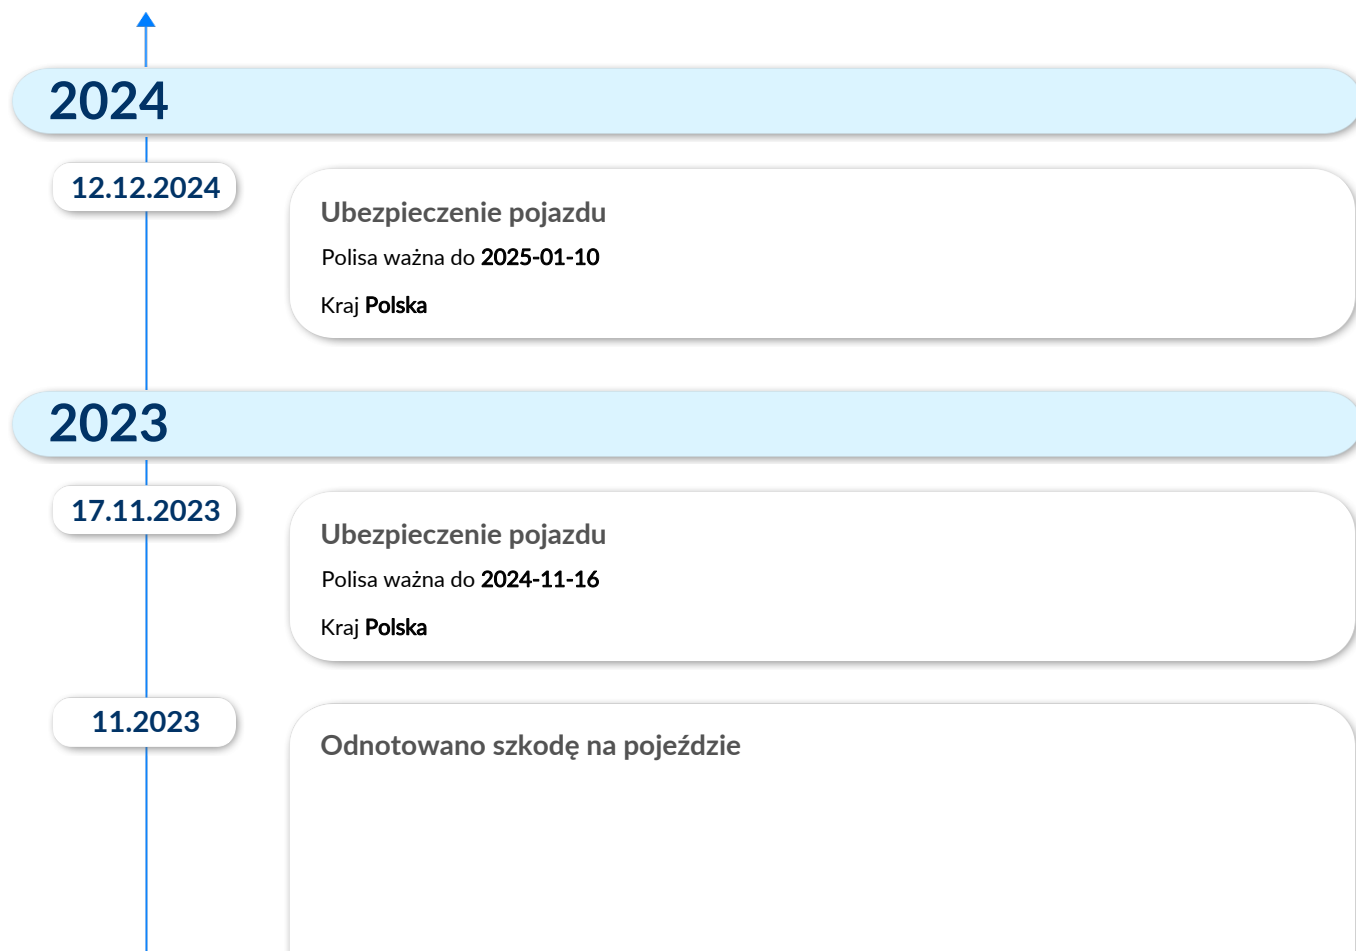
2024

12.12.2024

Ubezpieczenie pojazdu

Polisa ważna do 2025-01-10

Kraj Polska

2023

17.11.2023

Ubezpieczenie pojazdu

Polisa ważna do 2024-11-16

Kraj Polska

11.2023

Odnotowano szkodę na pojeździe